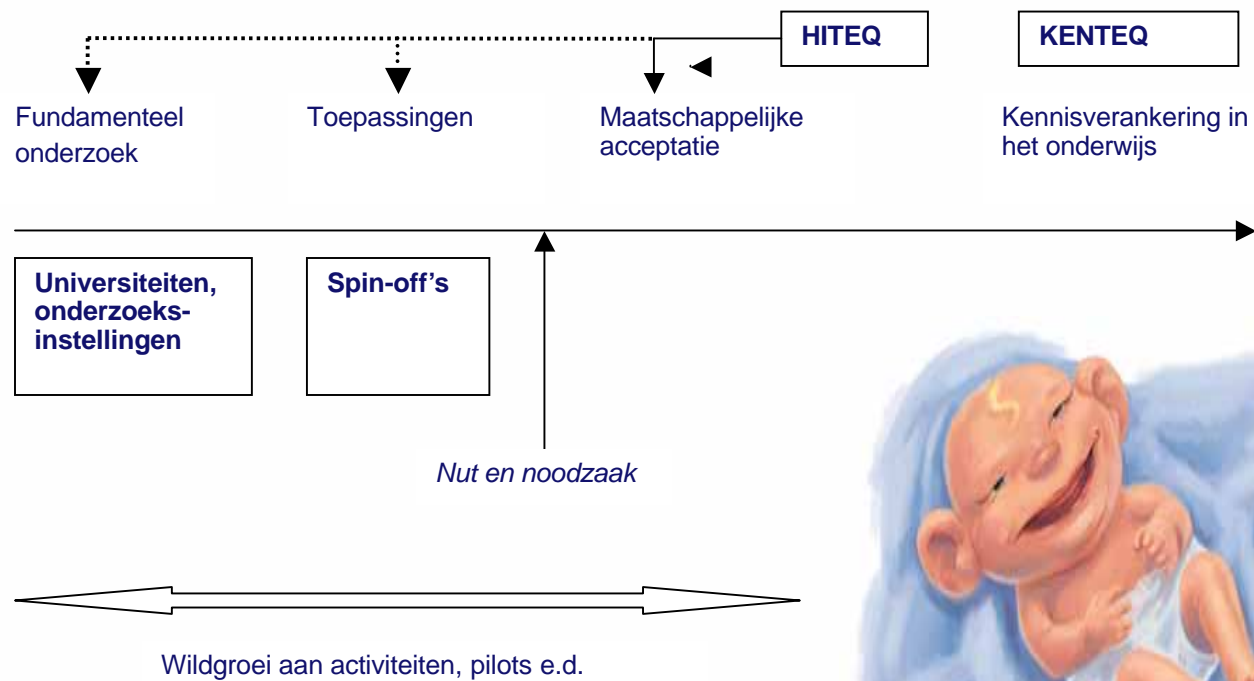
HITEQ

KENTEQ

Fundamenteel onderzoek

Toepassingen

Maatschappelijke acceptatie

Kennisverankering in het onderwijs

Universiteiten, onderzoeksinstellingen

Spin-off's

Nut en noodzaak

Wildgroei aan activiteiten, pilots e.d.